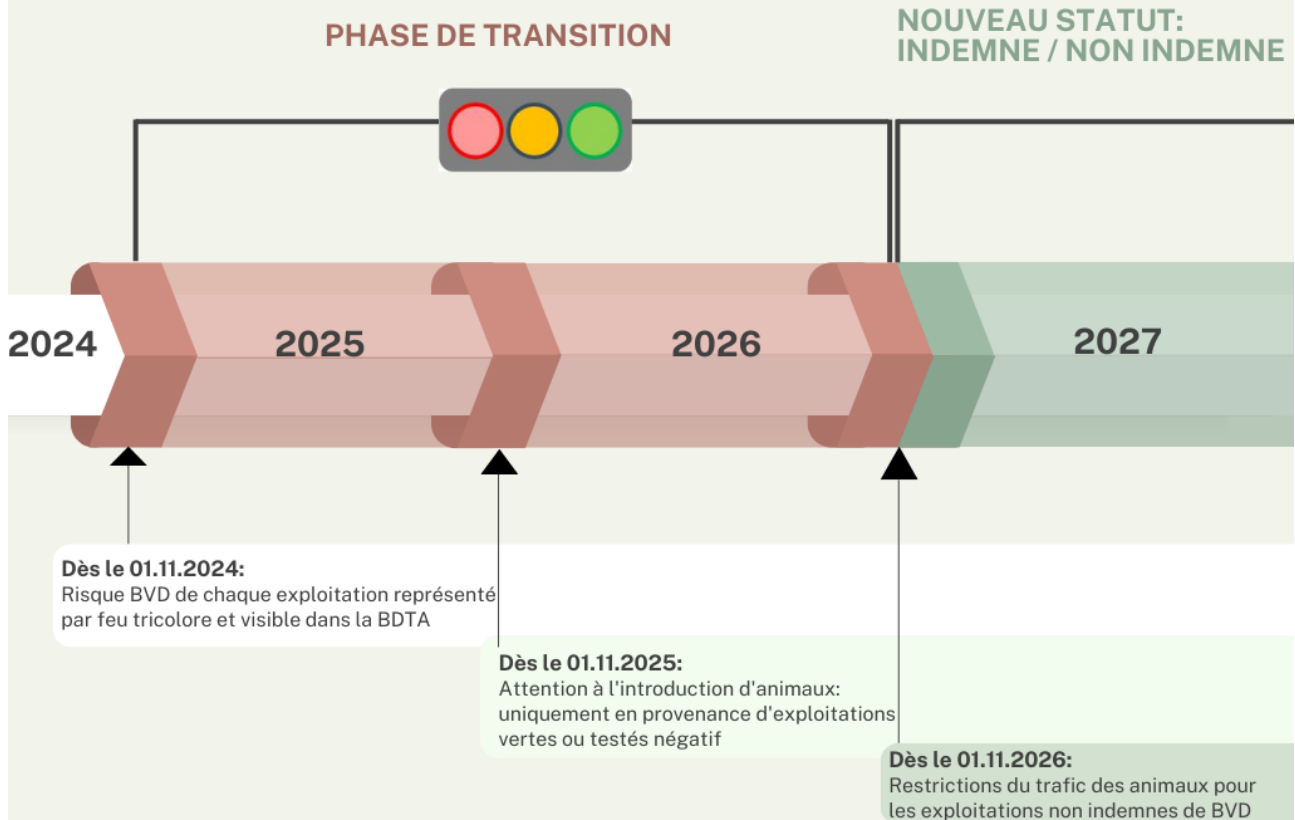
PHASE DE TRANSITION

NOUVEAU STATUT: INDEMNE / NON INDEMNE

2024

2025

2026

2027

Dès le 01.11.2024:
Risque BVD de chaque exploitation représenté par feu tricolore et visible dans la BDTA

Dès le 01.11.2025:
Attention à l'introduction d'animaux: uniquement en provenance d'exploitations vertes ou testés négatif

Dès le 01.11.2026:
Restrictions du trafic des animaux pour les exploitations non indemnes de BVD